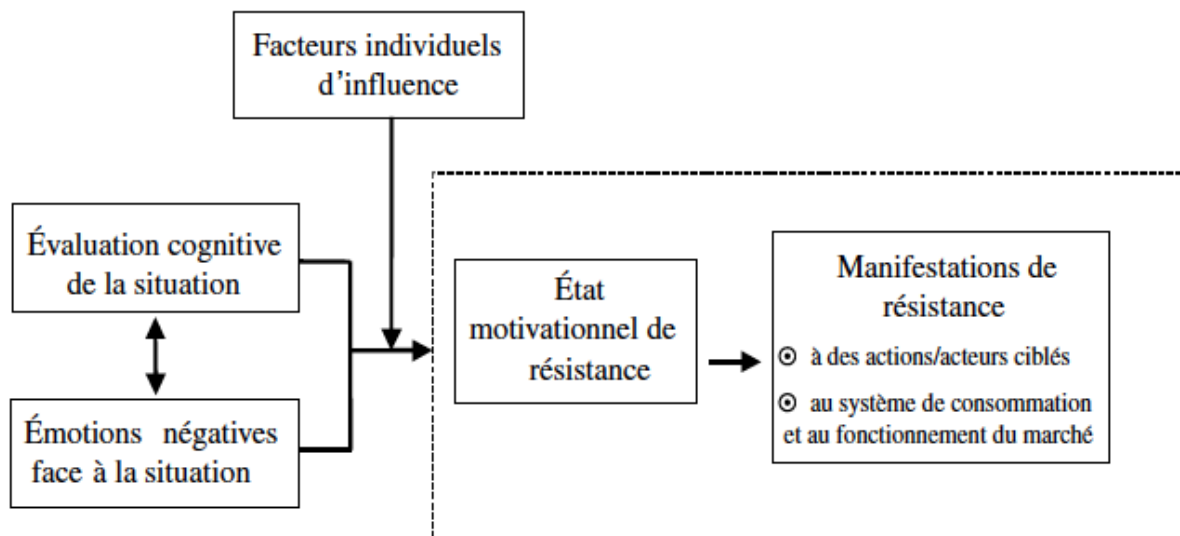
Facteurs individuels d'influence

Évaluation cognitive de la situation

Émotions négatives face à la situation

État motivationnel de résistance

Manifestations de résistance

⊙ à des actions/acteurs ciblés

⊙ au système de consommation et au fonctionnement du marché